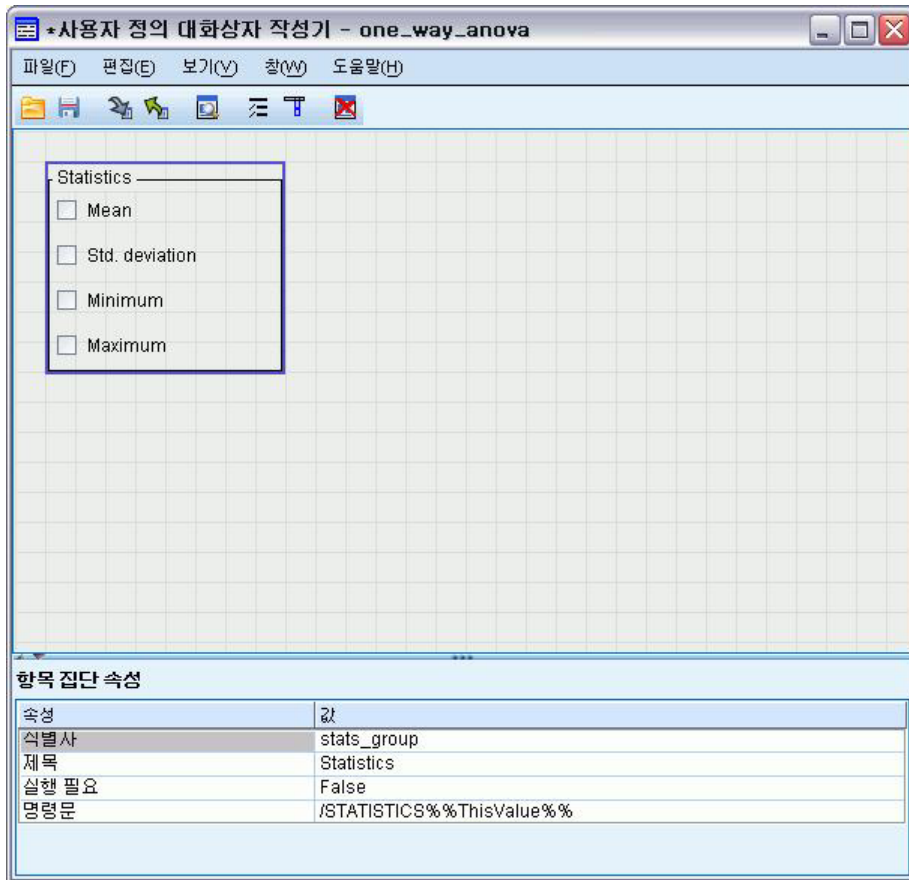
*사용자 정의 대화상자 작성기 - one_way_anova

파일(F) 편집(E) 보기(V) 창(W) 도움말(H)

Statistics
Mean
Std. deviation
Minimum
Maximum

항목 집단 속성

| 속성 | 값 |
|---|---|
| 식별사 | stats_group |
| 제목 | Statistics |
| 실행 필요 | False |
| 명령문 | /STATISTICS%%ThisValue%% |